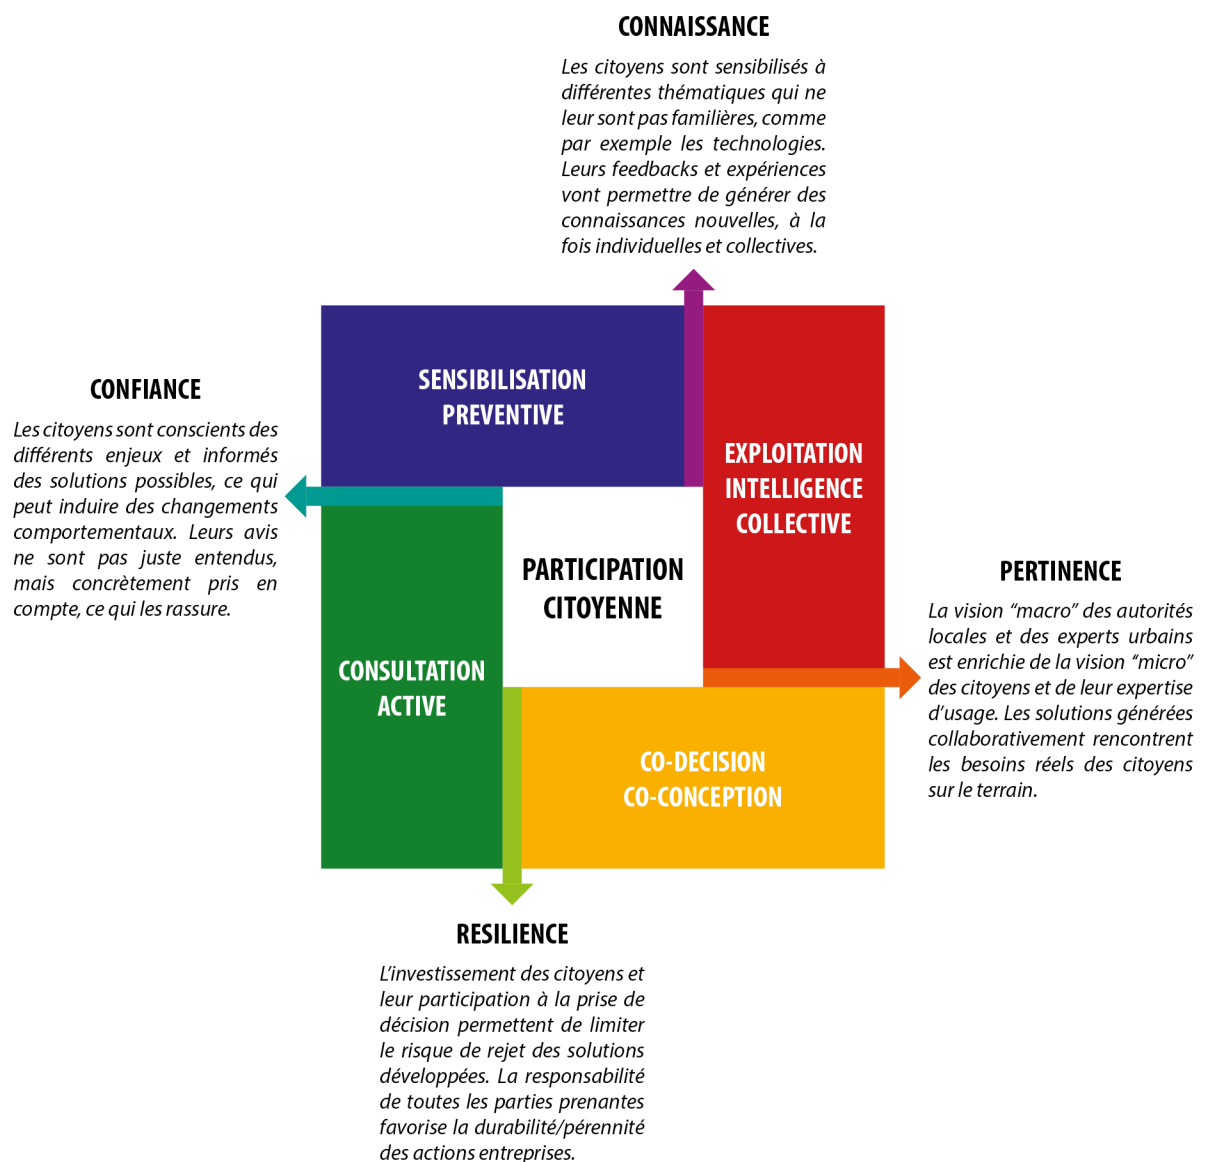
CONNAISSANCE

Les citoyens sont sensibilisés à différentes thématiques qui ne leur sont pas familières, comme par exemple les technologies. Leurs feedbacks et expériences vont permettre de générer des connaissances nouvelles, à la fois individuelles et collectives.

CONFIANCE

Les citoyens sont conscients des différents enjeux et informés des solutions possibles, ce qui peut induire des changements comportementaux. Leurs avis ne sont pas juste entendus, mais concrètement pris en compte, ce qui les rassure.

SENSIBILISATION PREVENTIVE

EXPLOITATION INTELLIGENCE COLLECTIVE

PARTICIPATION CITOYENNE

CONSULTATION ACTIVE

CO-DECISION CO-CONCEPTION

PERTINENCE

La vision “macro” des autorités locales et des experts urbains est enrichie de la vision “micro” des citoyens et de leur expertise d’usage. Les solutions générées collaborativement rencontrent les besoins réels des citoyens sur le terrain.

RESILIENCE

L’investissement des citoyens et leur participation à la prise de décision permettent de limiter le risque de rejet des solutions développées. La responsabilité de toutes les parties prenantes favorise la durabilité/pérennité des actions entreprises.